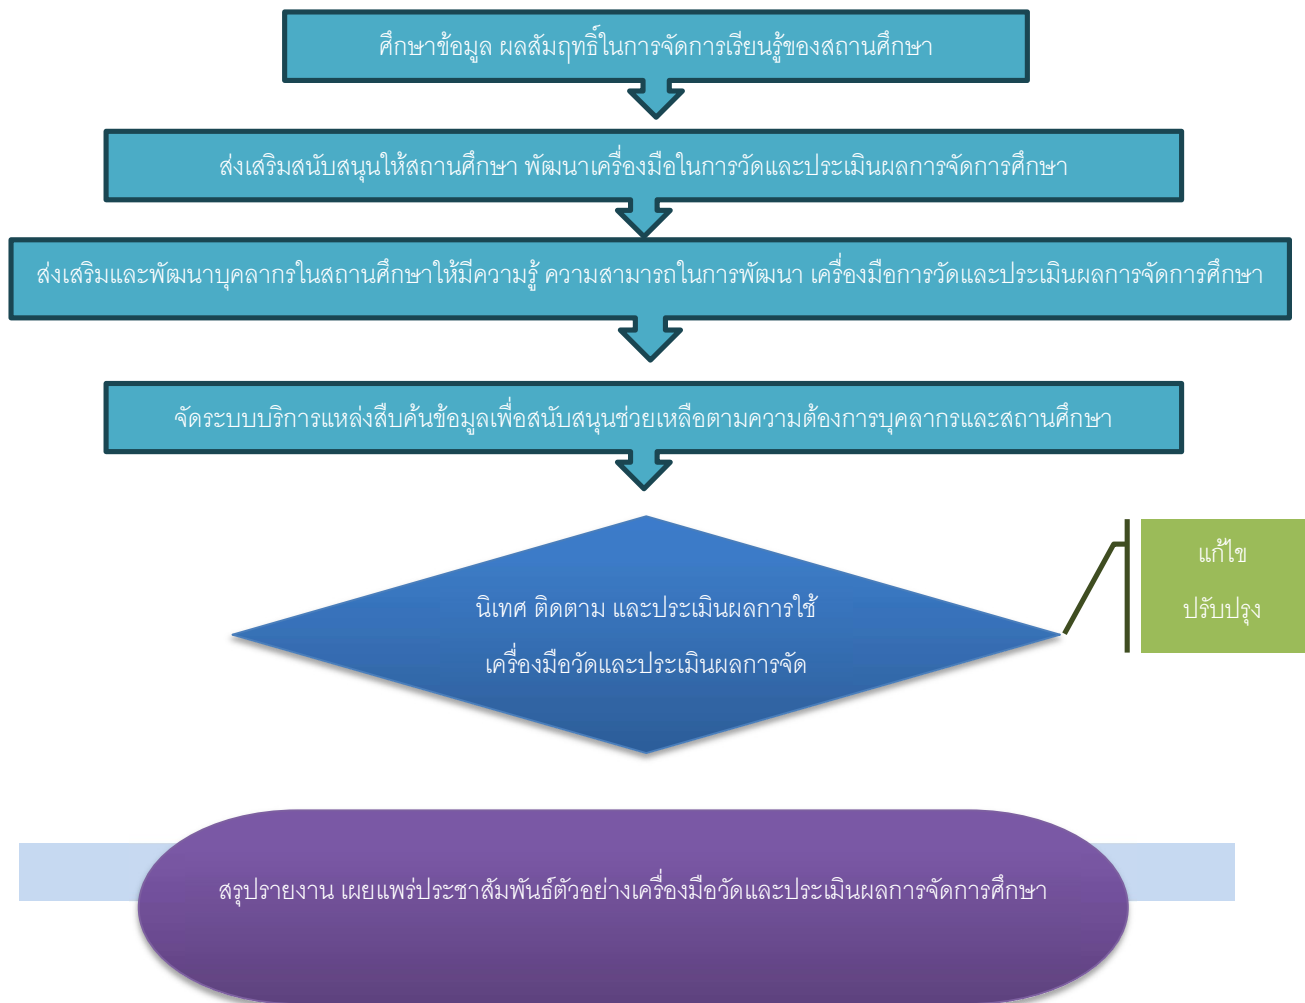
ศึกษาข้อมูล ผลสัมฤทธิ์ในการจัดการเรียนรู้ของสถานศึกษา

ส่งเสริมสนับสนุนให้สถานศึกษา พัฒนาเครื่องมือในการวัดและประเมินผลการจัดการศึกษา

ส่งเสริมและพัฒนาบุคลากรในสถานศึกษาให้มีความรู้ ความสามารถในการพัฒนา เครื่องมือการวัดและประเมินผลการจัดการศึกษา

จัดระบบบริการแหล่งสืบค้นข้อมูลเพื่อสนับสนุนช่วยเหลือตามความต้องการบุคลากรและสถานศึกษา

นิเทศ ติดตาม และประเมินผลการใช้ เครื่องมือวัดและประเมินผลการจัด

แก้ไข ปรับปรุง

สรุปรายงาน เผยแพร่ประชาสัมพันธ์ตัวอย่างเครื่องมือวัดและประเมินผลการจัดการศึกษา